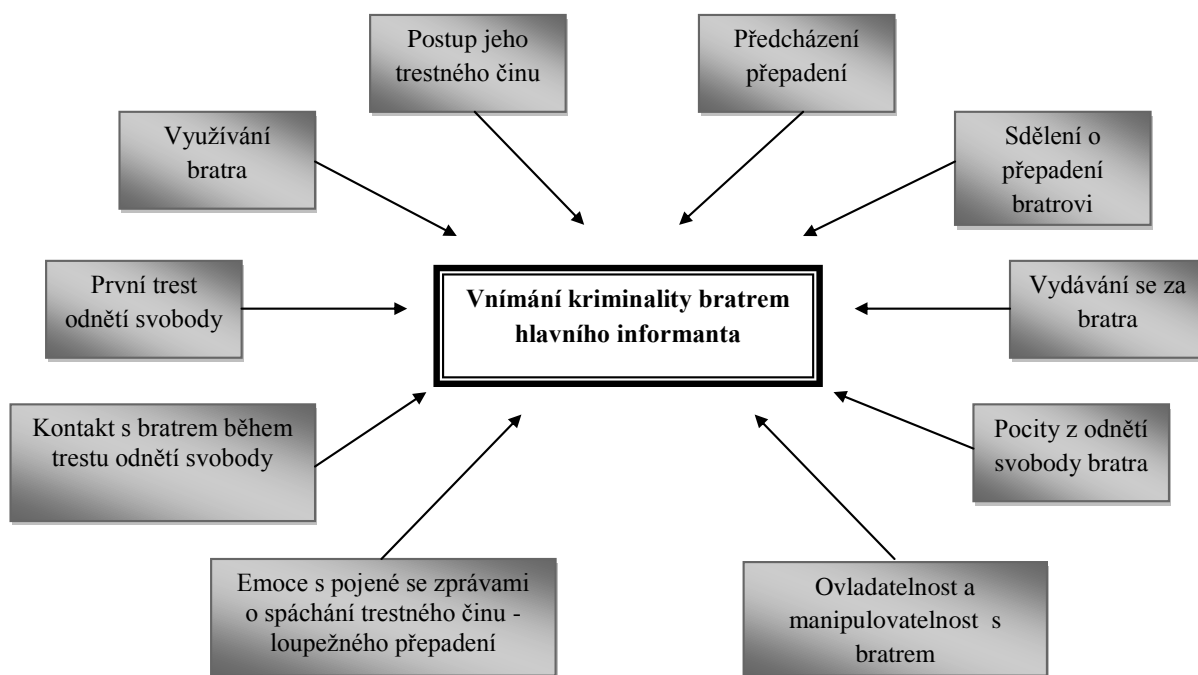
Postup jeho trestného činu

Předcházení přepadení

Využívání bratra

Sdělení o přepadení bratrovi

První trest odnětí svobody

Vnímání kriminality bratrem hlavního informanta

Vydávání se za bratra

Kontakt s bratrem během trestu odnětí svobody

Pocity z odnětí svobody bratra

Emoce s pojené se zprávami o spáchání trestného činu - loupežného přepadení

Ovladatelnost a manipulovatelnost s bratrem